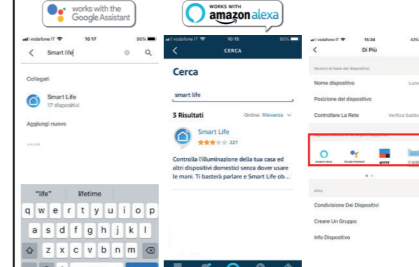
works with the Google Assistant

WORKS WITH amazon alexa

vodafone IT 10:17 90%

Smart life

Collegati

Smart Life
17 dispositivi

Aggiungi nuovo

"life" lifetime

q w e r t y u i o p
a s d f g h j k l
z x c v b n m

vodafone IT 10:15 90%

CERCA

Cerca

smart life

3 Risultati Ordina: Rilevanza

Smart Life
227

Controlla l'illuminazione della tua casa ed altri dispositivi domestici senza dover usare le mani. Ti basterà parlare e Smart Life ob...

vodafone IT 10:34 43%

Di Più

Nome dispositivo

Posizione del dispositivo

Controllare La Rete

Amazon Alexa Google Assistant IFTTT

Condivisione Dei Dispositivi

Creare Un Gruppo

Info Dispositivo